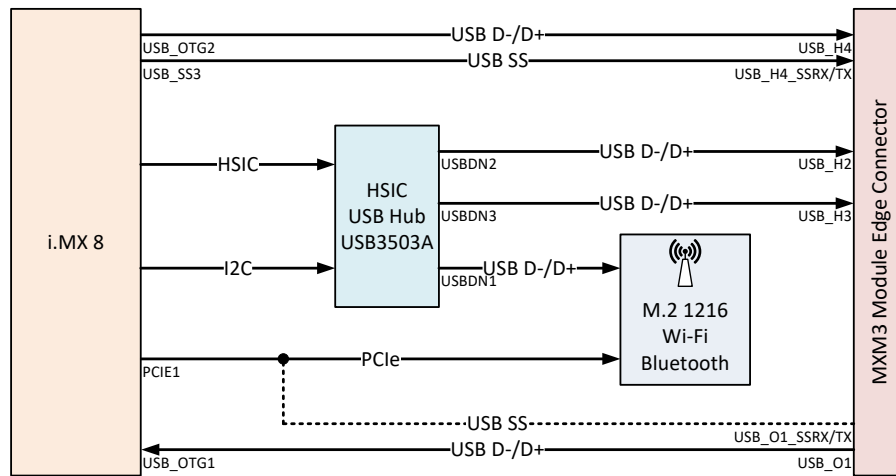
USB D-/D+
USB_OTG2
USB_H4
USB SS
USB_SS3
USB_H4_SSRX/TX

HSIC
HSIC
USB Hub
USB3503A
USBDN2
USB D-/D+
USB_H2
USBDN3
USB D-/D+
USB_H3

i.MX 8

I2C
USB D-/D+
USBDN1

M.2 1216
Wi-Fi
Bluetooth

PCIe
PCIE1

USB SS
USB_O1_SSRX/TX
USB D-/D+
USB_OTG1
USB_O1

MXM3 Module Edge Connector